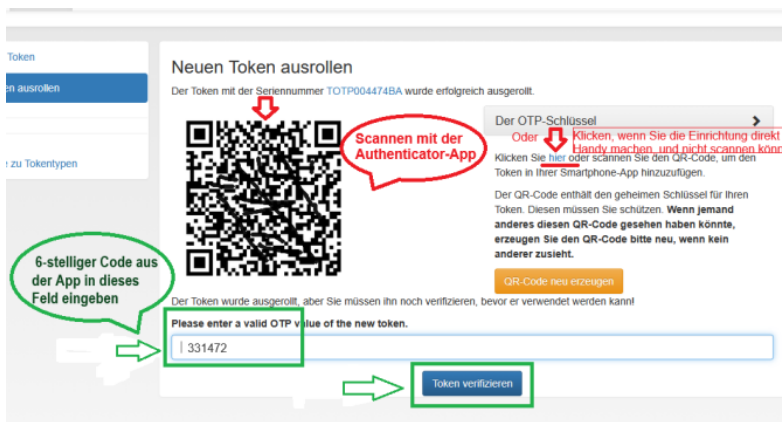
Token

en ausrollen

zu Tokentypen

Neuen Token ausrollen

Der Token mit der Seriennummer TOTP004474BA wurde erfolgreich ausgerollt.

Scannen mit der Authenticator-App

Der OTP-Schlüssel

Oder

Klicken, wenn Sie die Einrichtung direkt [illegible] Handy machen, und nicht scannen könn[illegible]

Klicken Sie hier oder scannen Sie den QR-Code, um den Token in Ihrer Smartphone-App hinzuzufügen.

Der QR-Code enthält den geheimen Schlüssel für Ihren Token. Diesen müssen Sie schützen. Wenn jemand anderes diesen QR-Code gesehen haben könnte, erzeugen Sie den QR-Code bitte neu, wenn kein anderer zusieht.

QR-Code neu erzeugen

6-stelliger Code aus der App in dieses Feld eingeben

Der Token wurde ausgerollt, aber Sie müssen ihn noch verifizieren, bevor er verwendet werden kann!

Please enter a valid OTP value of the new token.

331472

Token verifizieren